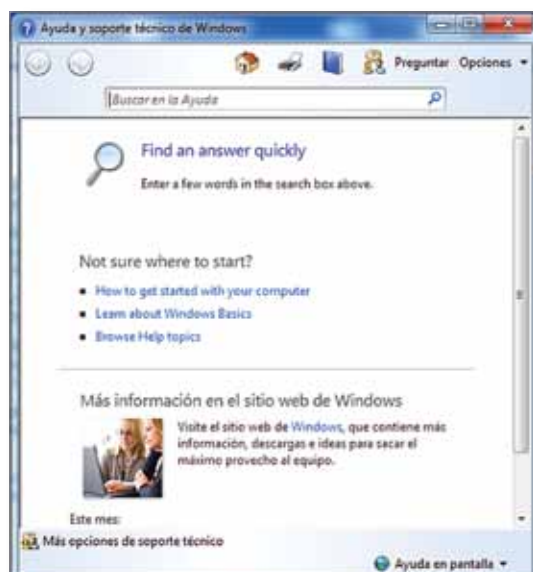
Ayuda y soporte técnico de Windows

Preguntar Opciones

Buscar en la Ayuda

Find an answer quickly

Enter a few words in the search box above.

Not sure where to start?

- How to get started with your computer
- Learn about Windows Basics
- Browse Help topics

Más información en el sitio web de Windows

Visite el sitio web de Windows, que contiene más información, descargas e ideas para sacar el máximo provecho al equipo.

Este mes:

Más opciones de soporte técnico

Ayuda en pantalla